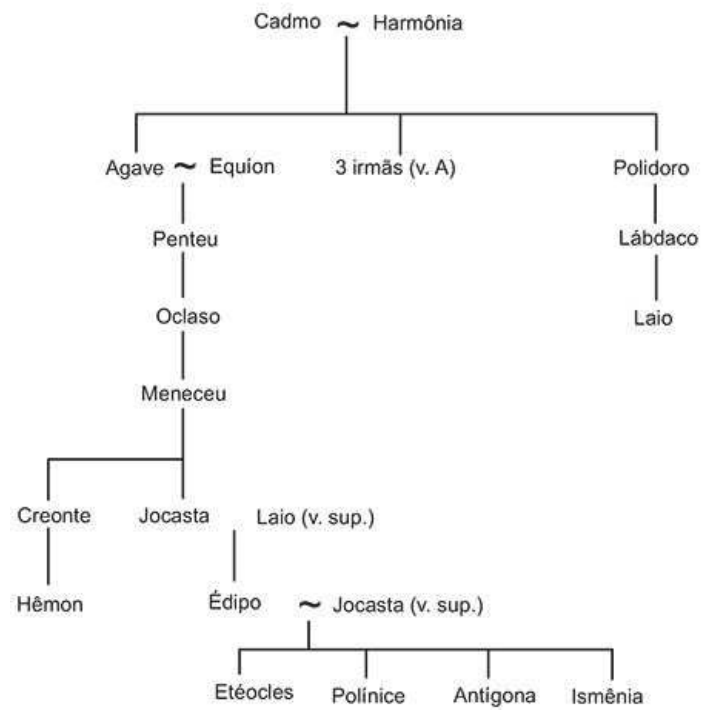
Cadmo ~ Harmônia

Agave ~ Equíon

3 irmãs (v. A)

Polidoro

Penteu

Lábdaco

Oclaso

Laio

Meneceu

Creonte

Jocasta

Laio (v. sup.)

Hêmon

Édipo ~ Jocasta (v. sup.)

Etéocles

Polínice

Antígona

Ismênia